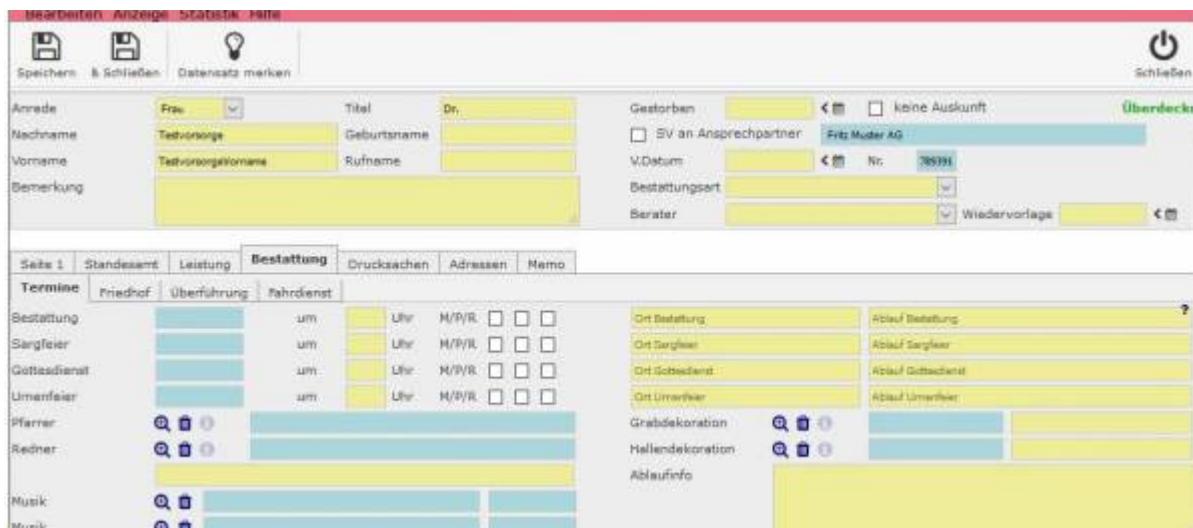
Bearbeiten Anzeige Statistik Hilfe

Speichern & Schließen Datensatz merken

Schließen

Anrede Frau Titel Dr.
Nachname Testvorsorge Geburtsname
Vorname Testvorsorgevorname Rufname
Bemerkung

Gestorben keine Auskunft Überdeck
SV an Ansprechpartner Fritz Muster AG
V.Datum Nr. 789391
Bestattungsart
Berater Wiedervorlage

Seite 1 Standesamt Leistung Bestattung Drucksachen Adressen Memo
Termine Friedhof Überführung Fahrdienst

Bestattung um Uhr M/P/R Ort Bestattung Ablauf Bestattung ?
Sargfeier um Uhr M/P/R Ort Sargfeier Ablauf Sargfeier
Gottesdienst um Uhr M/P/R Ort Gottesdienst Ablauf Gottesdienst
Urnenfeier um Uhr M/P/R Ort Urnenfeier Ablauf Urnenfeier
Pfarrer Grabdekoration
Redner Hallendekoration
Ablaufinfo
Musik
Musik